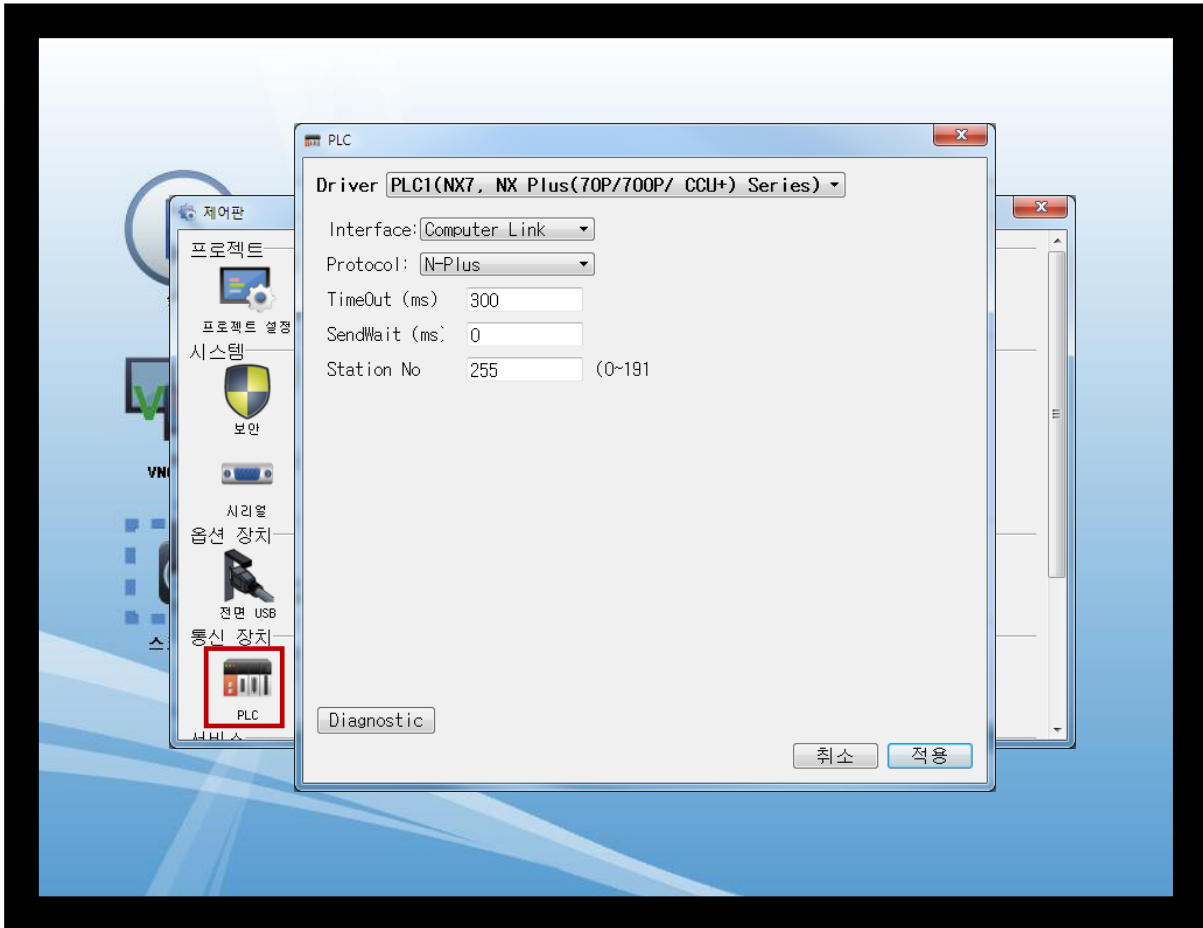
PLC

Driver PLC1(NX7, NX Plus(70P/700P/ CCU+) Series)

Interface: Computer Link

Protocol: N-Plus

TimeOut (ms) 300

SendWait (ms) 0

Station No 255 (0~191

Diagnostic

취소 적용

제어판

프로젝트

프로젝트 설정

시스템

보안

시리얼

옵션 장치

전면 USB

통신 장치

PLC

VN

스